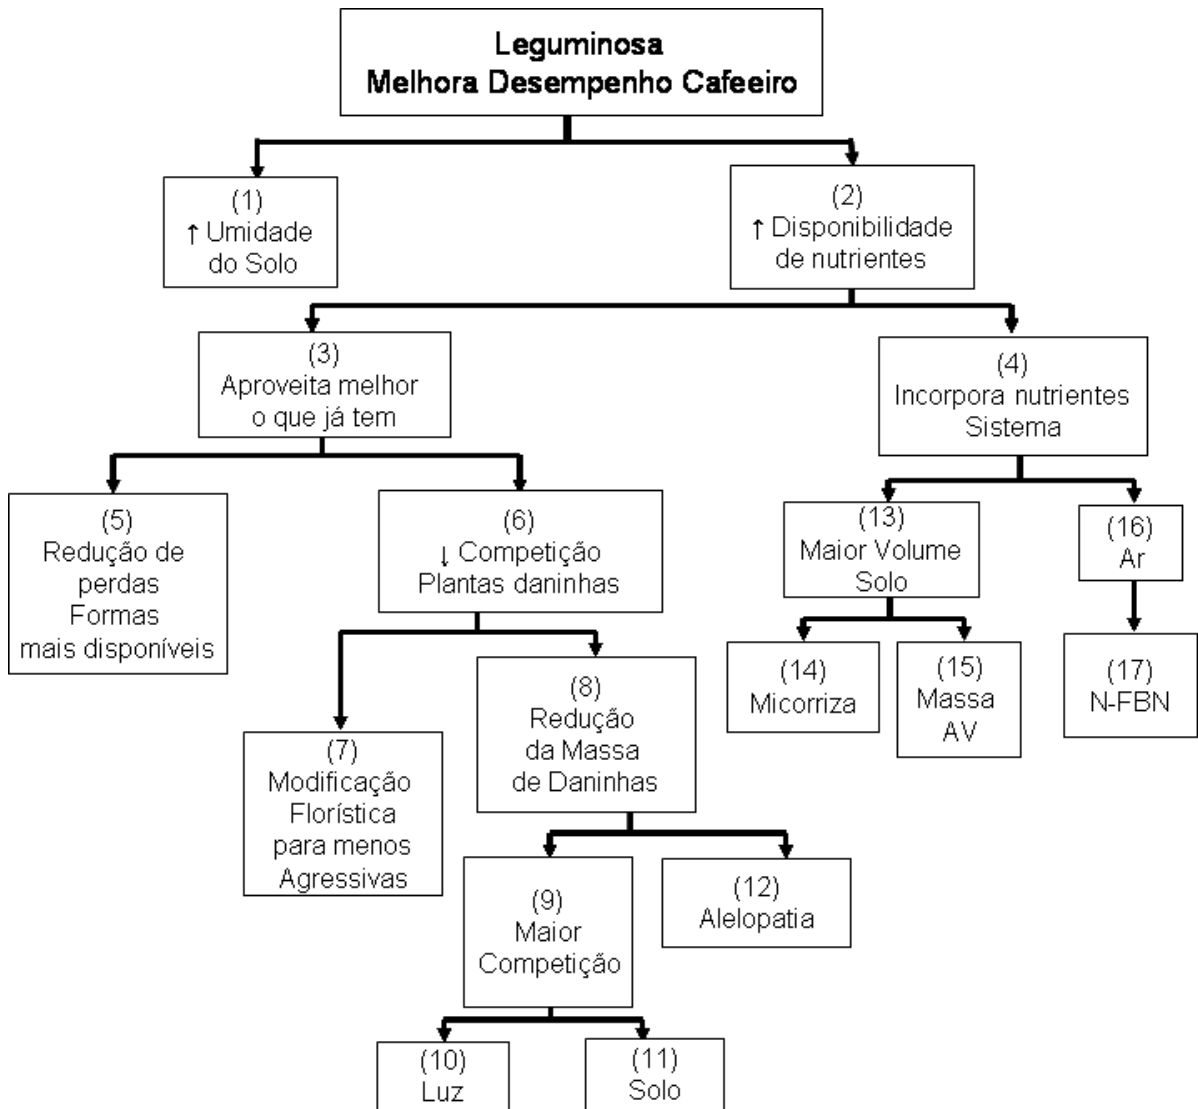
Leguminosa
Melhora Desempenho Cafeeiro

(1)
↑ Umidade
do Solo

(2)
↑ Disponibilidade
de nutrientes

(3)
Aproveita melhor
o que já tem

(4)
Incorpora nutrientes
Sistema

(5)
Redução de
perdas
Formas
mais disponíveis

(6)
↓ Competição
Plantas daninhas

(13)
Maior Volume
Solo

(16)
Ar

(7)
Modificação
Florística
para menos
Agressivas

(8)
Redução
da Massa
de Daninhas

(14)
Micorriza

(15)
Massa
AV

(17)
N-FBN

(9)
Maior
Competição

(12)
Alelopatia

(10)
Luz

(11)
Solo